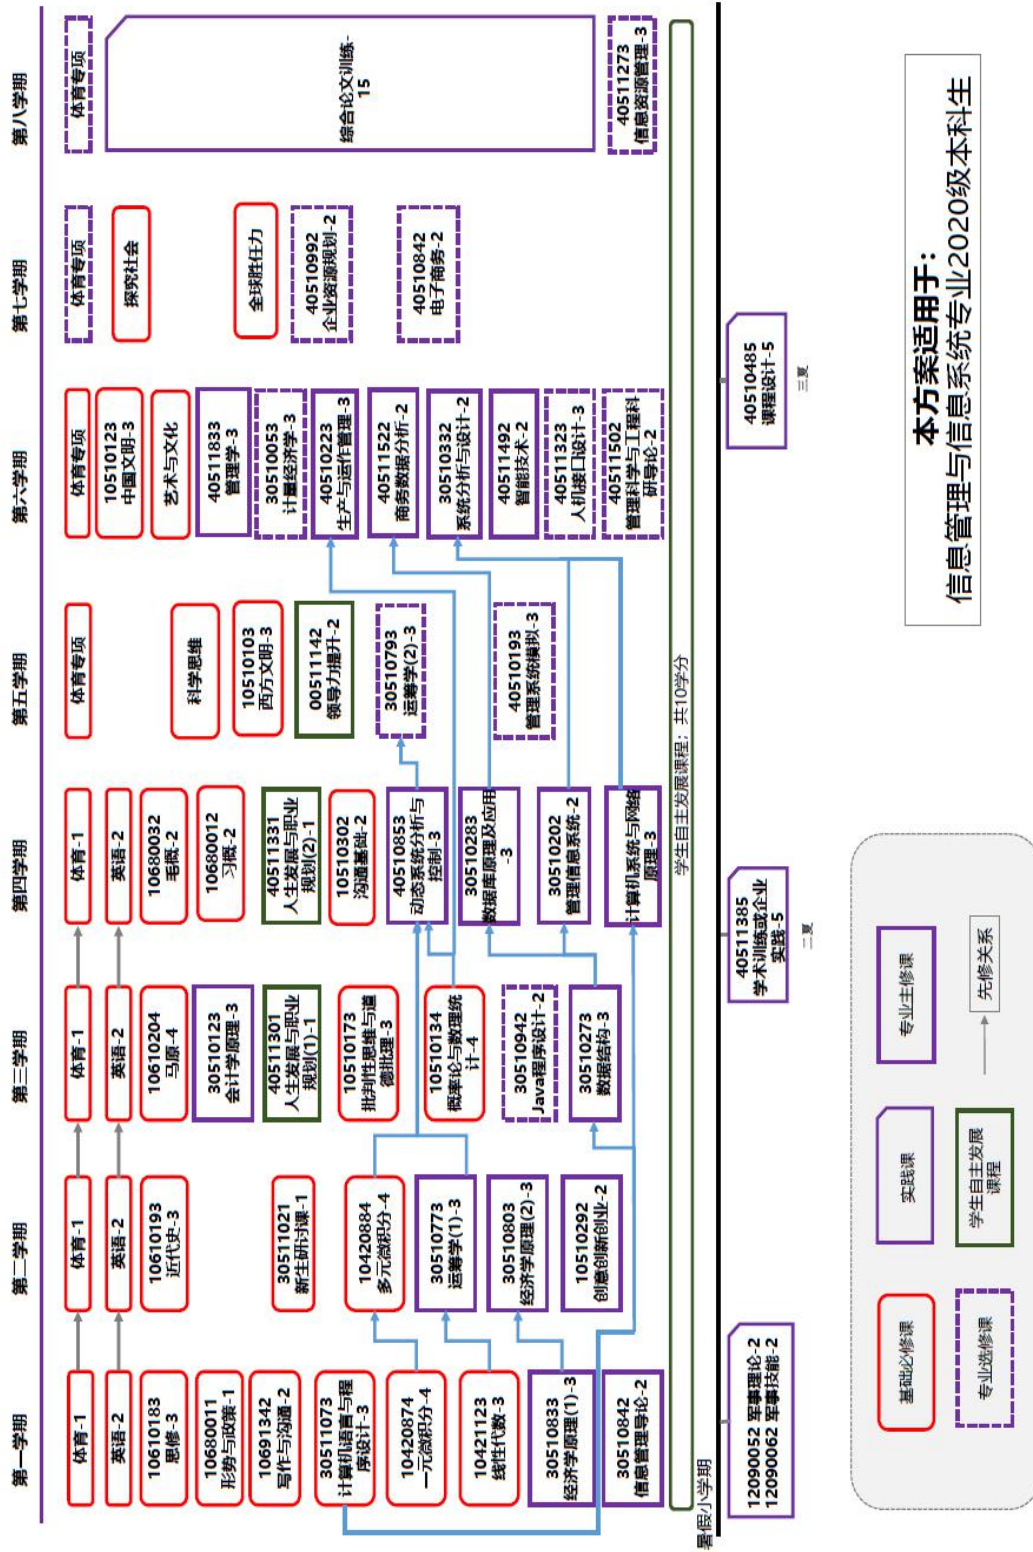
第一学期
体育-1
英语-2
10610183 思修-3
10680011 形势与政策-1
10691342 写作与沟通-2
30511073 计算机语言与程序设计-3
10420874 一元微积分-4
10421123 线性代数-3
30510833 经济学原理(1)-3
30510842 信息管理导论-2

第二学期
体育-1
英语-2
10610193 近代史-3
30511021 新生研讨课-1
10420884 多元微积分-4
30510773 运筹学(1)-3
30510803 经济学原理(2)-3
10510292 创意创新创业-2

第三学期
体育-1
英语-2
10610204 马原-4
30510123 会计学原理-3
40511301 人生发展与职业规划(1)-1
10510173 批判性思维与道德推理-3
10510134 概率论与数理统计-4
30510942 Java程序设计-2
30510273 数据结构-3

第四学期
体育-1
英语-2
10680032 毛概-2
10680012 习概-2
40511331 人生发展与职业规划(2)-1
10510302 沟通基础-2
40510853 动态系统分析与控制-3
30510283 数据库原理及应用-3
30510202 管理信息系统-2
计算机系统与网络原理-3

第五学期
体育专项
科学思维
10510103 西方文明-3
00511142 领导力提升-2
30510793 运筹学(2)-3
40510193 管理系统模拟-3

第六学期
体育专项
10510123 中国文明-3
艺术与文化
40511833 管理学-3
30510053 计量经济学-3
40510223 生产与运作管理-3
40511522 商务数据分析-2
30510332 系统分析与设计-2
40511492 智能技术-2
40511323 人机接口设计-3
40511502 管理科学与工程科研导论-2

第七学期
体育专项
探究社会
全球胜任力
40510992 企业资源规划-2
40510842 电子商务-2

第八学期
体育专项
综合论文训练-15
40511273 信息资源管理-3

学生自主发展课程：共10学分

暑假小学期
12090052 军事理论-2
12090062 军事技能-2
40511385 学术训练或企业实践-5
二夏
40510485 课程设计-5
三夏

本方案适用于：
信息管理与信息系统专业2020级本科生

基础必修课
专业选修课
实践课
学生自主发展课程
专业主修课
先修关系